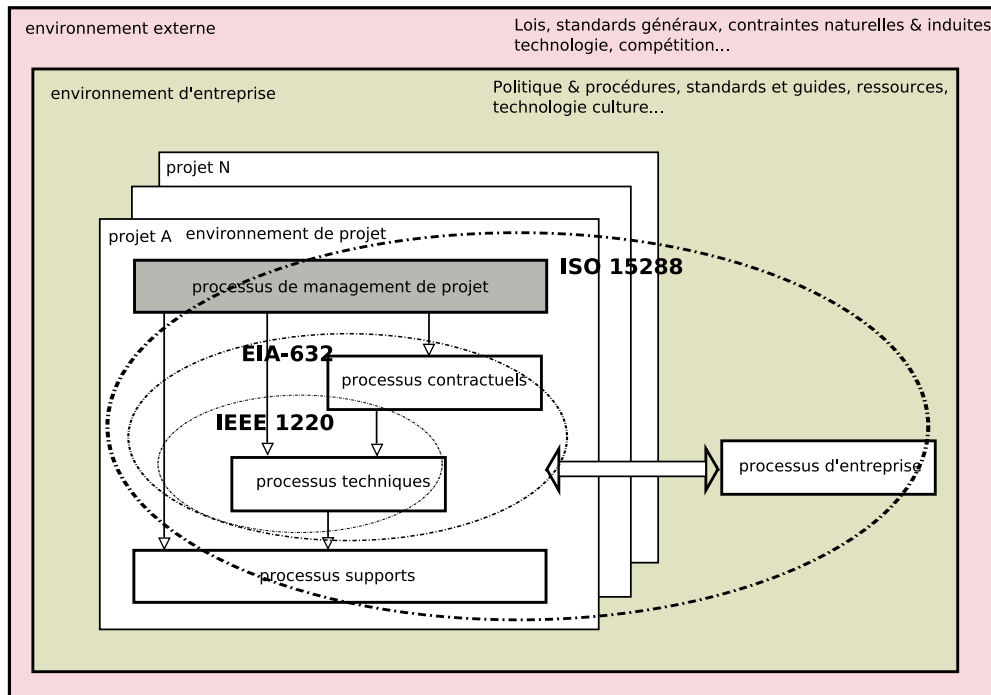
environnement externe

Lois, standards généraux, contraintes naturelles & induites technologie, compétition...

environnement d'entreprise

Politique & procédures, standards et guides, ressources, technologie culture...

projet N

projet A

environnement de projet

ISO 15288

processus de management de projet

EIA-632

processus contractuels

IEEE 1220

processus techniques

processus d'entreprise

processus supports